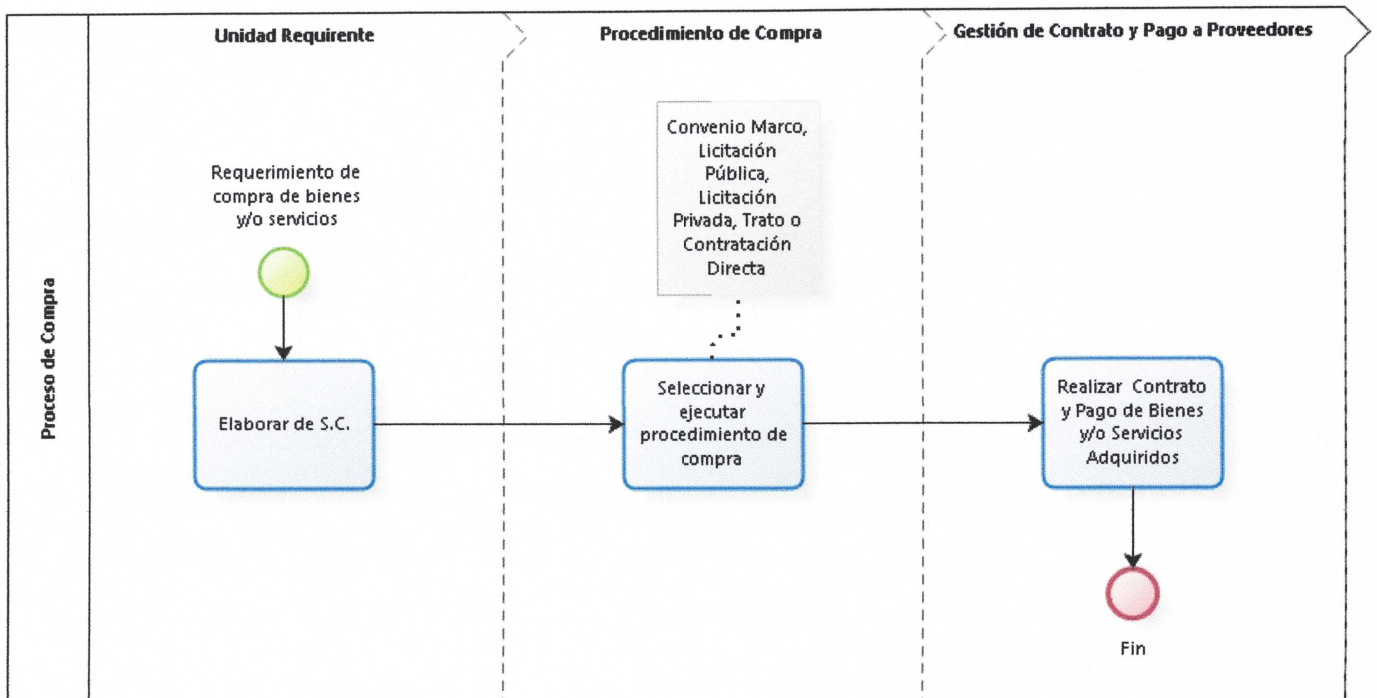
Proceso de Compra

Unidad Requirente

Procedimiento de Compra

Gestión de Contrato y Pago a Proveedores

Requerimiento de compra de bienes y/o servicios

Elaborar de S.C.

Convenio Marco, Licitación Pública, Licitación Privada, Trato o Contratación Directa

Seleccionar y ejecutar procedimiento de compra

Realizar Contrato y Pago de Bienes y/o Servicios Adquiridos

Fin